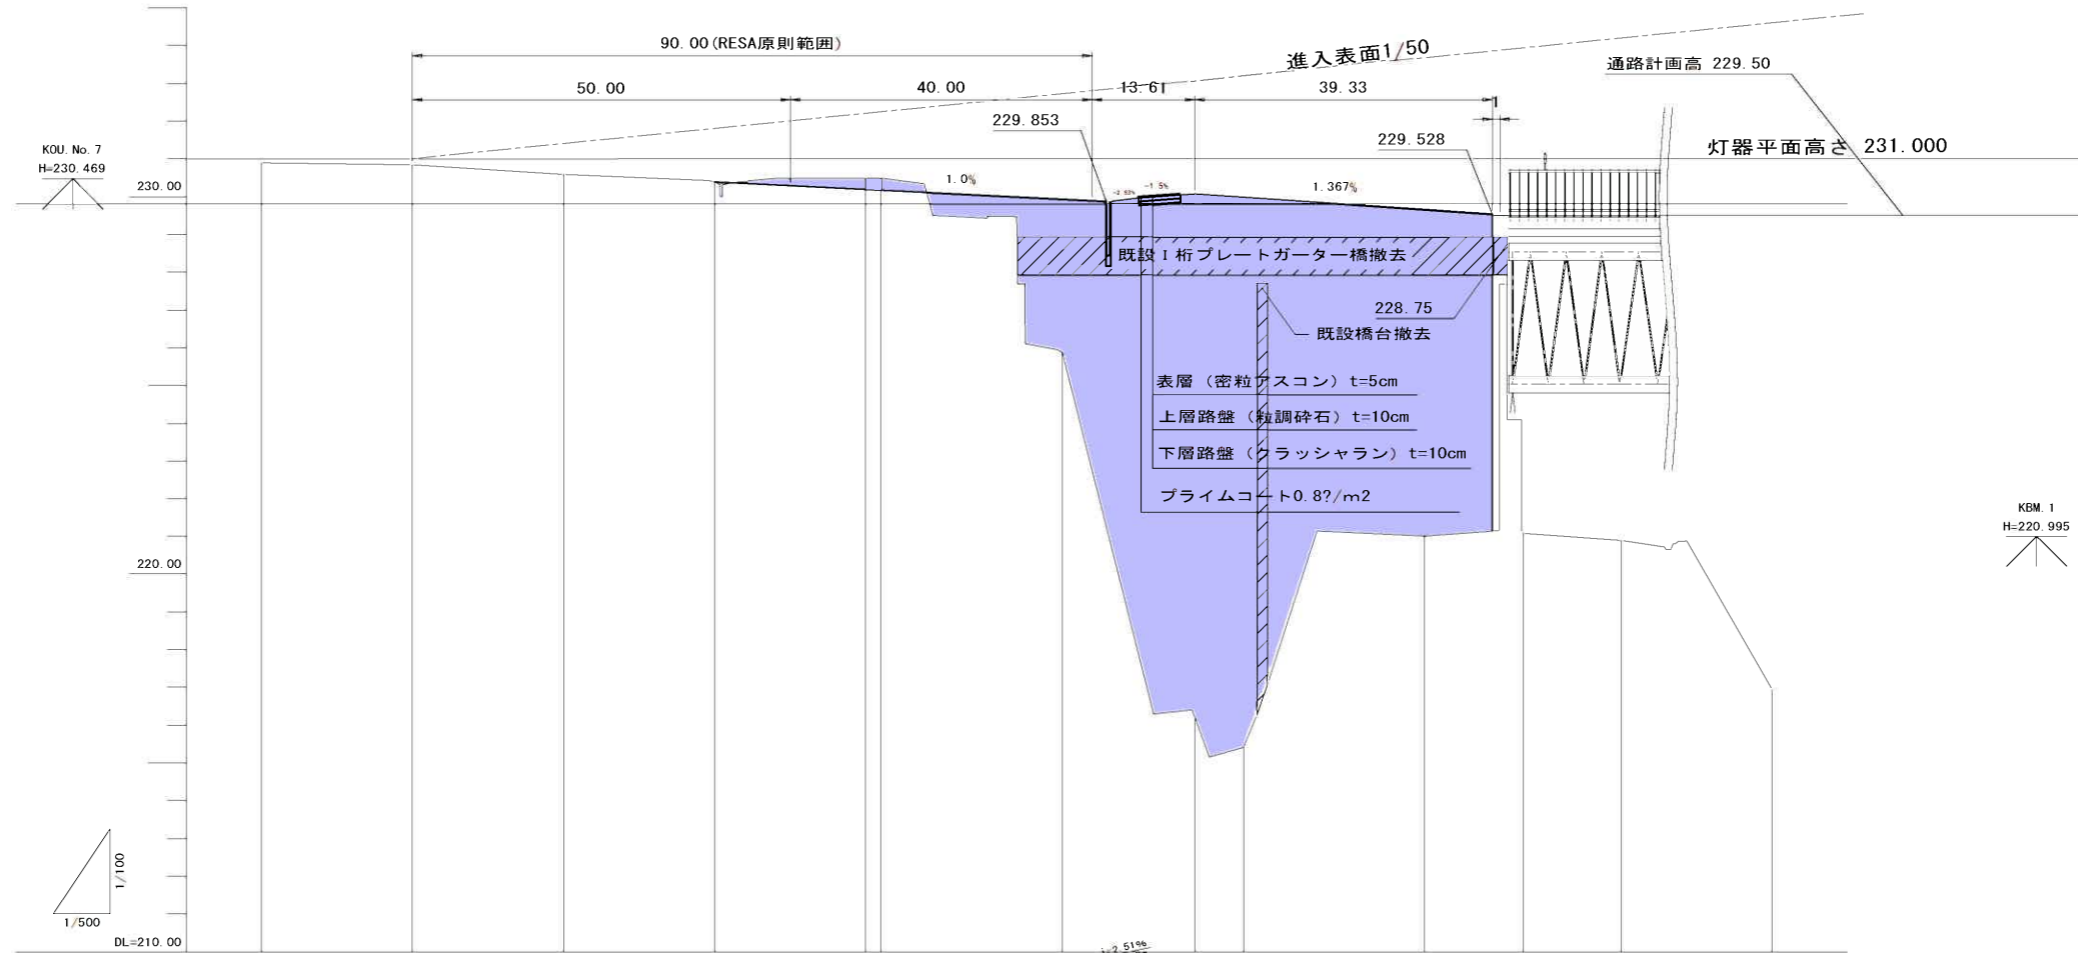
90.00(RESA原則範囲)

50.00

40.00

13.61

39.33

1

進入表面1/50

通路計画高 229.50

灯器平面高さ 231.000

229.853

229.528

KOU. No.7
H=230.469

230.00

1.0%

-2.5%

-1.5%

1.367%

既設Ｉ桁プレートガーター橋撤去

228.75

既設橋台撤去

表層（密粒アスコン）t=5cm

上層路盤（粒調砕石）t=10cm

下層路盤（クラッシャラン）t=10cm

プライムコート0.8?/m2

KBM.1
H=220.995

220.00

1/100

1/500

DL=210.00

i=2.51%